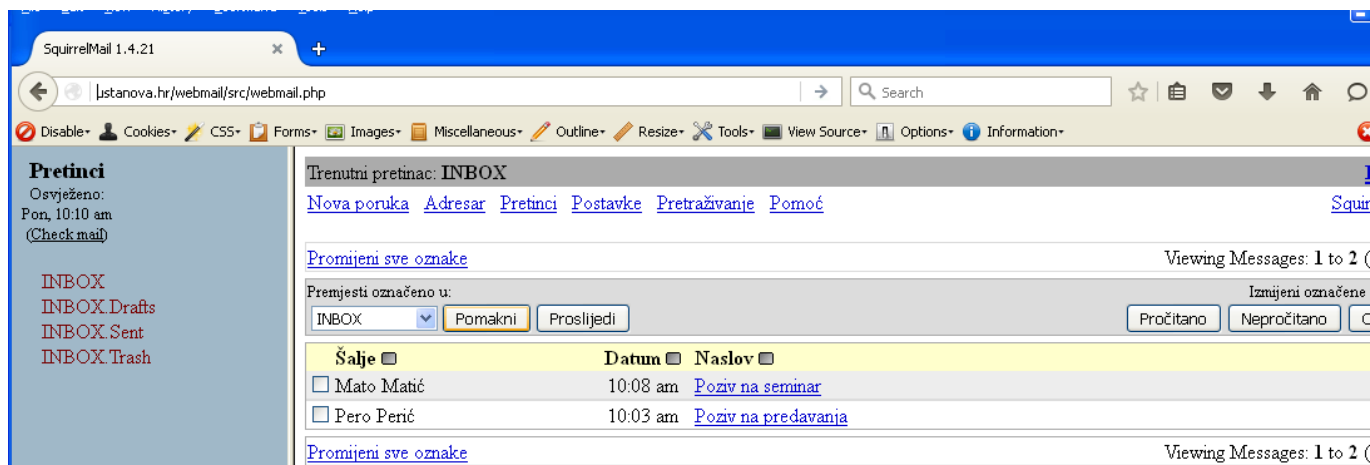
SquirrelMail 1.4.21 ×
ustanova.hr/webmail/src/webmail.php
Search
Disable▾ Cookies▾ CSS▾ Forms▾ Images▾ Miscellaneous▾ Outline▾ Resize▾ Tools▾ View Source▾ Options▾ Information▾

Pretinci
Osvježeno:
Pon, 10:10 am
(Check mail)

INBOX
INBOX.Drafts
INBOX.Sent
INBOX.Trash

Trenutni pretinac: INBOX
Nova poruka Adresar Pretinci Postavke Pretraživanje Pomoć
Squir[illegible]

Promijeni sve oznake
Viewing Messages: 1 to 2 ([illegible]

Premjesti označeno u:
INBOX
Pomakni Proslijedi
Izmijeni označene
Pročitano Nepročitano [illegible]

| Šalje | Datum | Naslov |
|---|---|---|
| Mato Matić | 10:08 am | Poziv na seminar |
| Pero Perić | 10:03 am | Poziv na predavanja |

Promijeni sve oznake
Viewing Messages: 1 to 2 ([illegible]